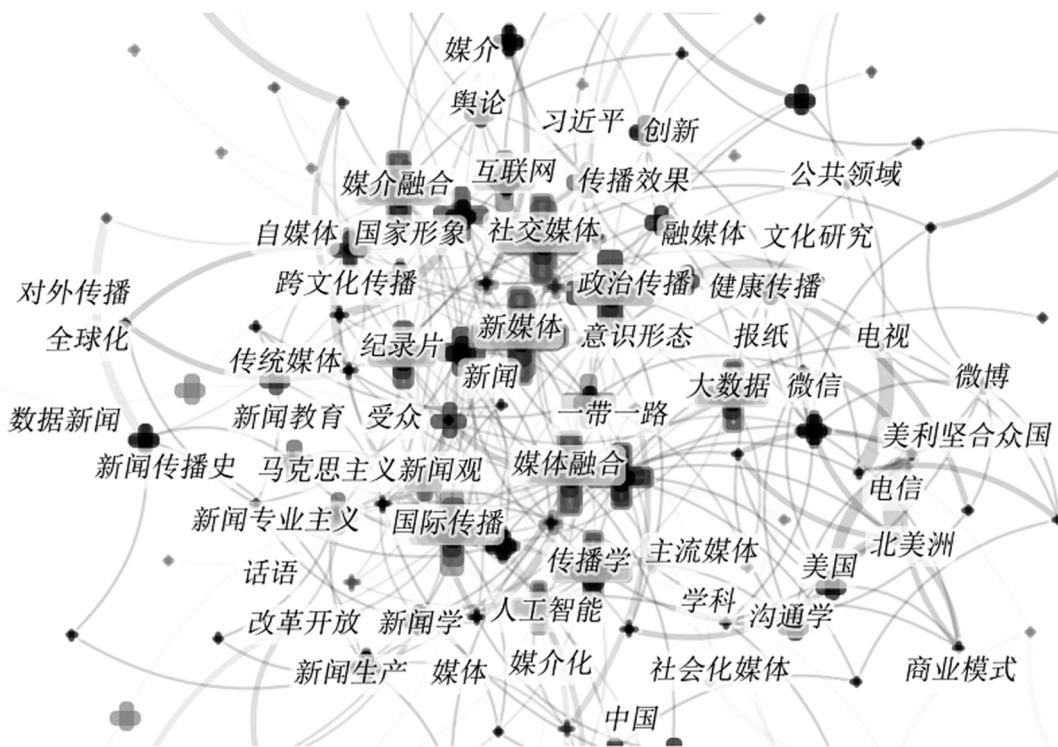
媒介
舆论
习近平
创新
媒介融合
互联网
传播效果
公共领域
自媒体
国家形象
社交媒体
融媒体
文化研究
跨文化传播
政治传播
健康传播
对外传播
全球化
纪录片
新媒体
意识形态
报纸
电视
传统媒体
新闻
大数据
微信
微博
数据新闻
新闻教育
受众
一带一路
美利坚合众国
新闻传播史
马克思主义新闻观
媒体融合
电信
新闻专业主义
国际传播
北美洲
传播学
主流媒体
美国
话语
学科
沟通学
人工智能
改革开放
新闻学
新闻生产
媒体
媒介化
社会化媒体
商业模式
中国